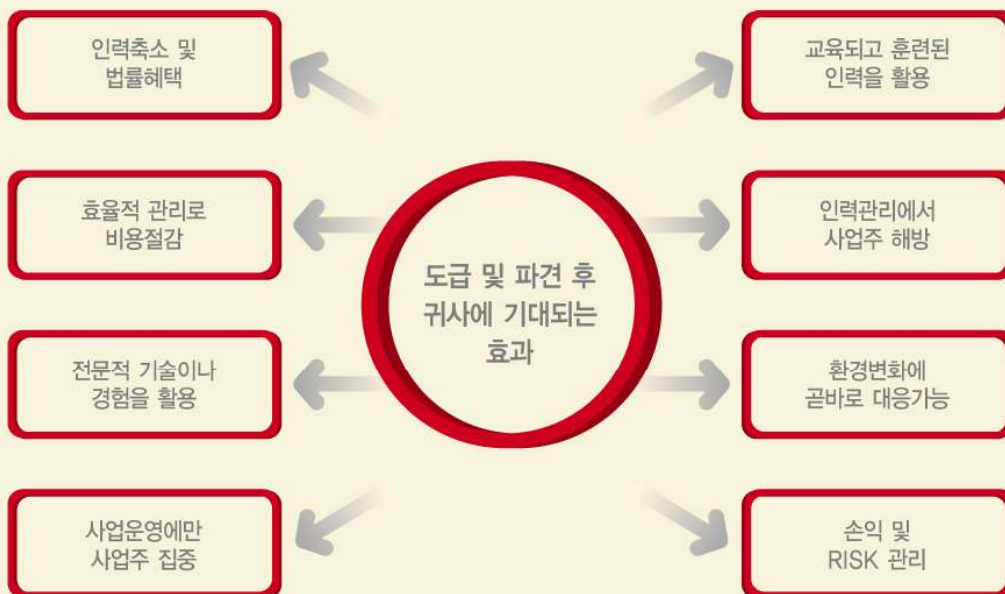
도급 및 파견 후
귀사에 기대되는
효과

인력축소 및
법률혜택

효율적 관리로
비용절감

전문적 기술이나
경험을 활용

사업운영에만
사업주 집중

교육되고 훈련된
인력을 활용

인력관리에서
사업주 해방

환경변화에
곧바로 대응가능

손익 및
RISK 관리